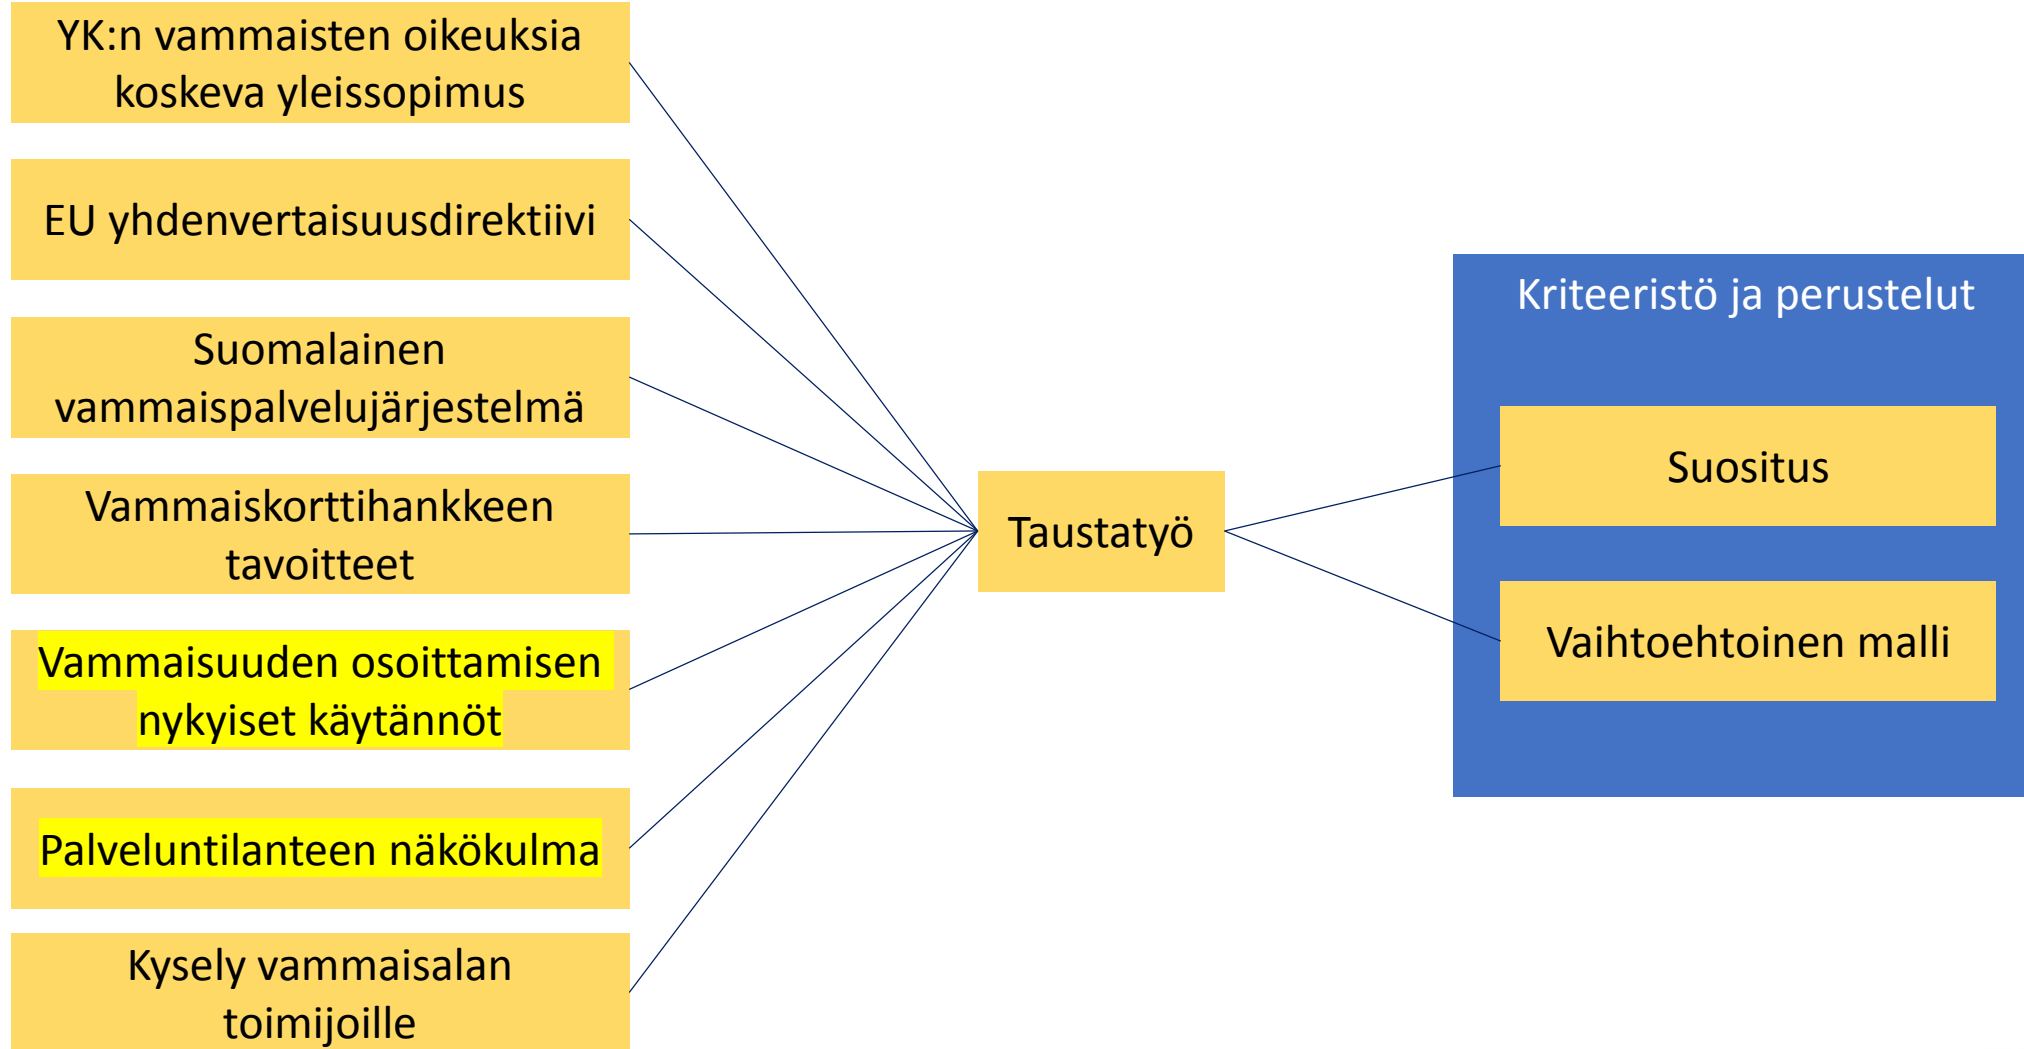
YK:n vammaisten oikeuksia koskeva yleissopimus

EU yhdenvertaisuusdirektiivi

Suomalainen vammaispalvelujärjestelmä

Vammaiskorttihankkeen tavoitteet

Vammaisuuden osoittamisen nykyiset käytännöt

Palveluntilanteen näkökulma

Kysely vammaisalan toimijoille

Taustatyö

Kriteeristö ja perustelut

Suositus

Vaihtoehtoinen malli